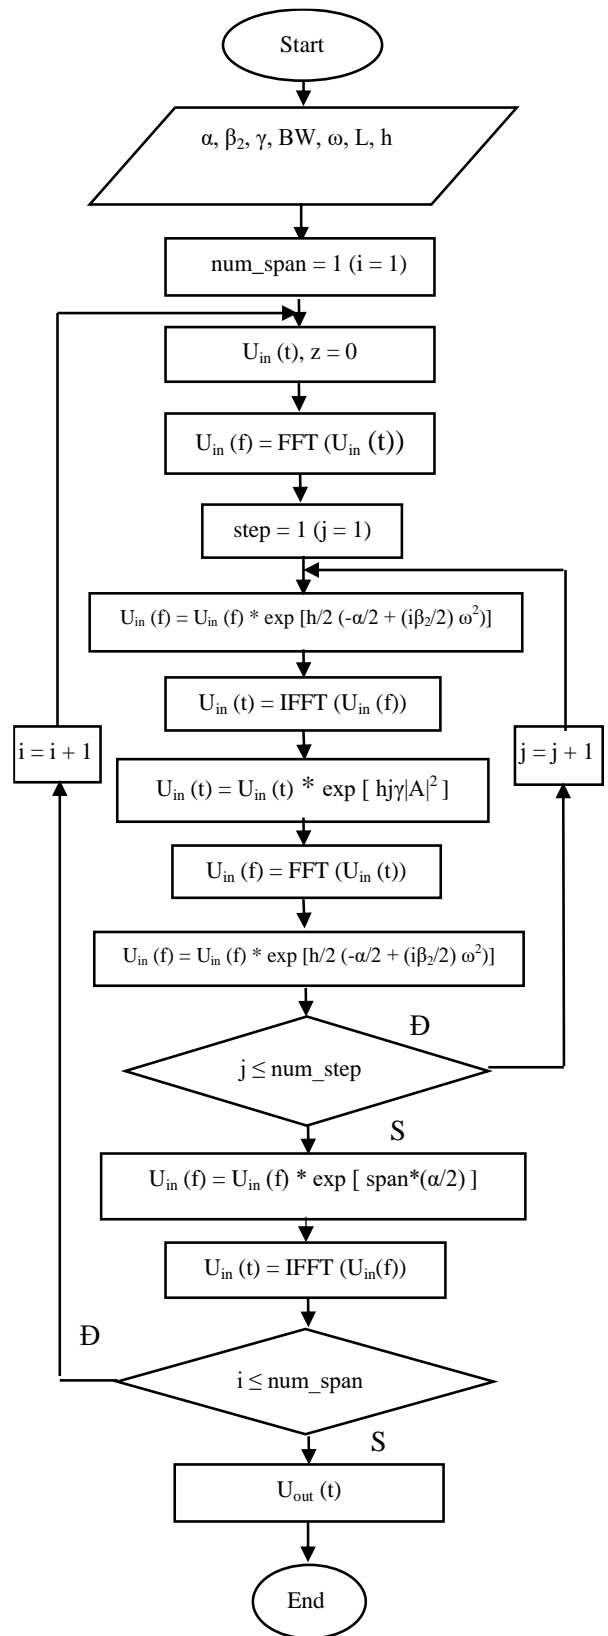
Start

$\alpha$, $\beta_2$, $\gamma$, BW, $\omega$, L, h

num_span = 1 (i = 1)

$U_{in}$ (t), z = 0

$U_{in}$ (f) = FFT ($U_{in}$ (t))

step = 1 (j = 1)

$U_{in}$ (f) = $U_{in}$ (f) * exp [h/2 (-$\alpha$/2 + (i$\beta_2$/2) $\omega^2$)]

$U_{in}$ (t) = IFFT ($U_{in}$ (f))

i = i + 1

j = j + 1

$U_{in}$ (t) = $U_{in}$ (t) * exp [ hj$\gamma$|A|$^2$ ]

$U_{in}$ (f) = FFT ($U_{in}$ (t))

$U_{in}$ (f) = $U_{in}$ (f) * exp [h/2 (-$\alpha$/2 + (i$\beta_2$/2) $\omega^2$)]

Đ

j $\leq$ num_step

S

$U_{in}$ (f) = $U_{in}$ (f) * exp [ span*($\alpha$/2) ]

$U_{in}$ (t) = IFFT ($U_{in}$(f))

Đ

i $\leq$ num_span

S

$U_{out}$ (t)

End